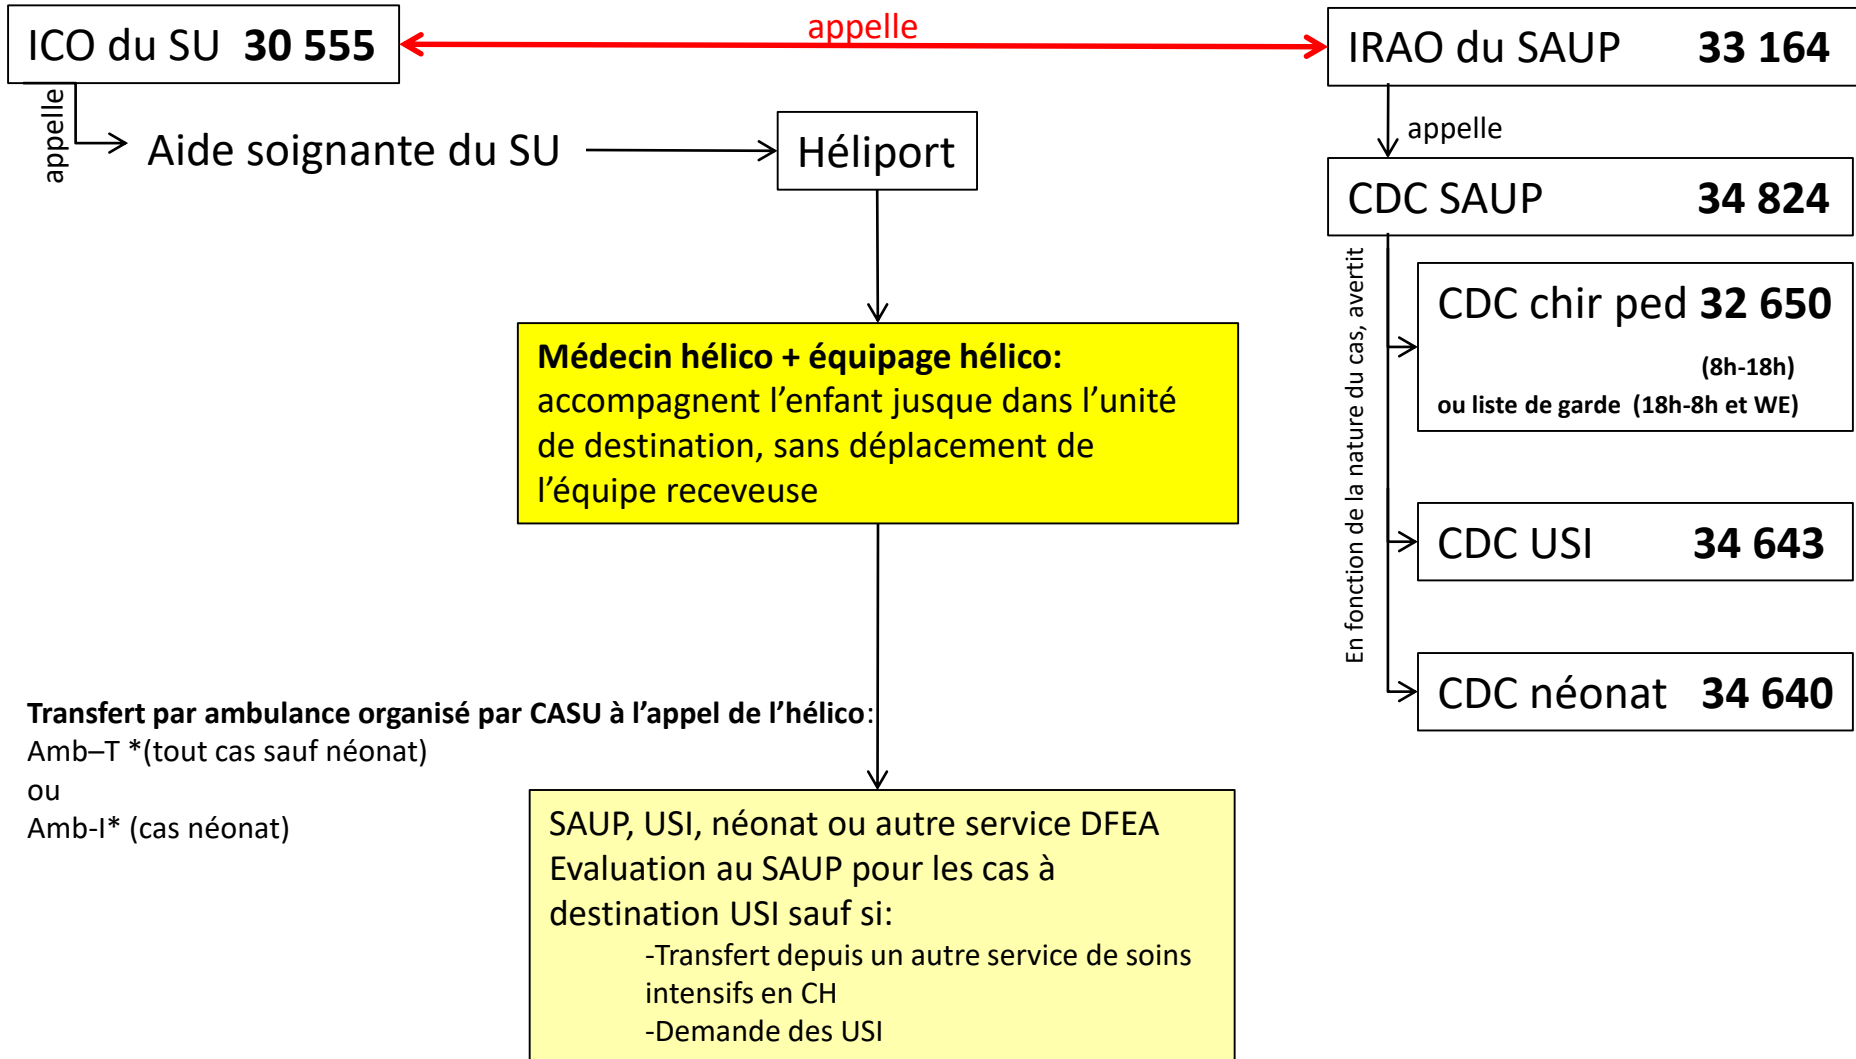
ICO du SU **30 555**

appelle

IRAO du SAUP **33 164**

appelle

Aide soignante du SU

Héliport

appelle

CDC SAUP **34 824**

En fonction de la nature du cas, avertit

CDC chir ped **32 650**
(8h-18h)
ou liste de garde (18h-8h et WE)

**Médecin hélico + équipage hélico:**
accompagnent l'enfant jusque dans l'unité de destination, sans déplacement de l'équipe receveuse

CDC USI **34 643**

CDC néonat **34 640**

**Transfert par ambulance organisé par CASU à l'appel de l'hélico**:
Amb–T *(tout cas sauf néonat)
ou
Amb-I* (cas néonat)

SAUP, USI, néonat ou autre service DFEA
Evaluation au SAUP pour les cas à destination USI sauf si:
-Transfert depuis un autre service de soins intensifs en CH
-Demande des USI